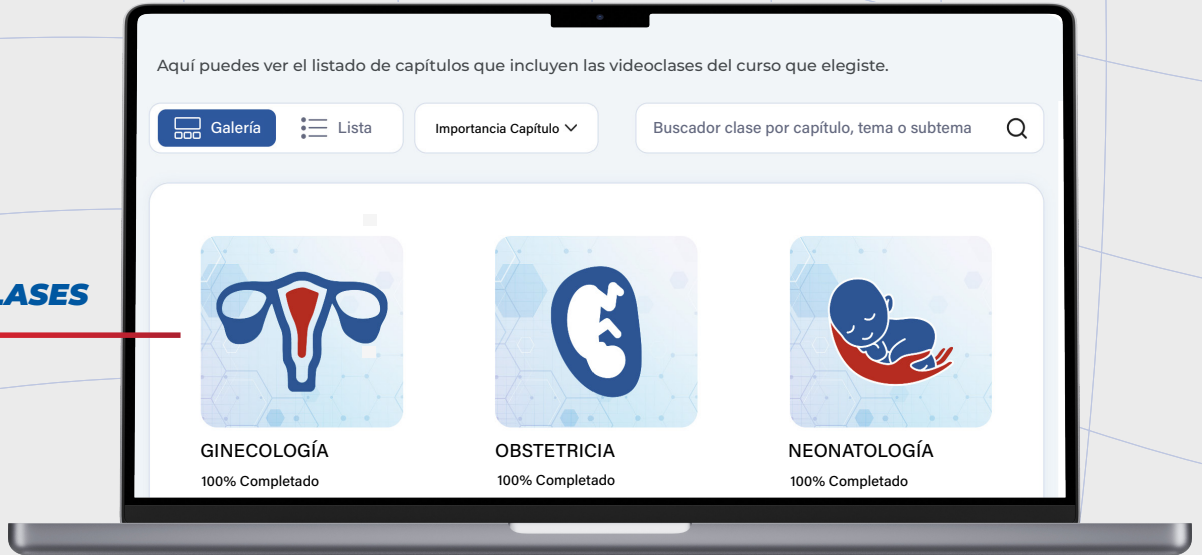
LASES

Aquí puedes ver el listado de capítulos que incluyen las videoclases del curso que elegiste.

Galería
Lista
Importancia Capítulo
Buscador clase por capítulo, tema o subtema

GINECOLOGÍA
100% Completado

OBSTETRICIA
100% Completado

NEONATOLOGÍA
100% Completado